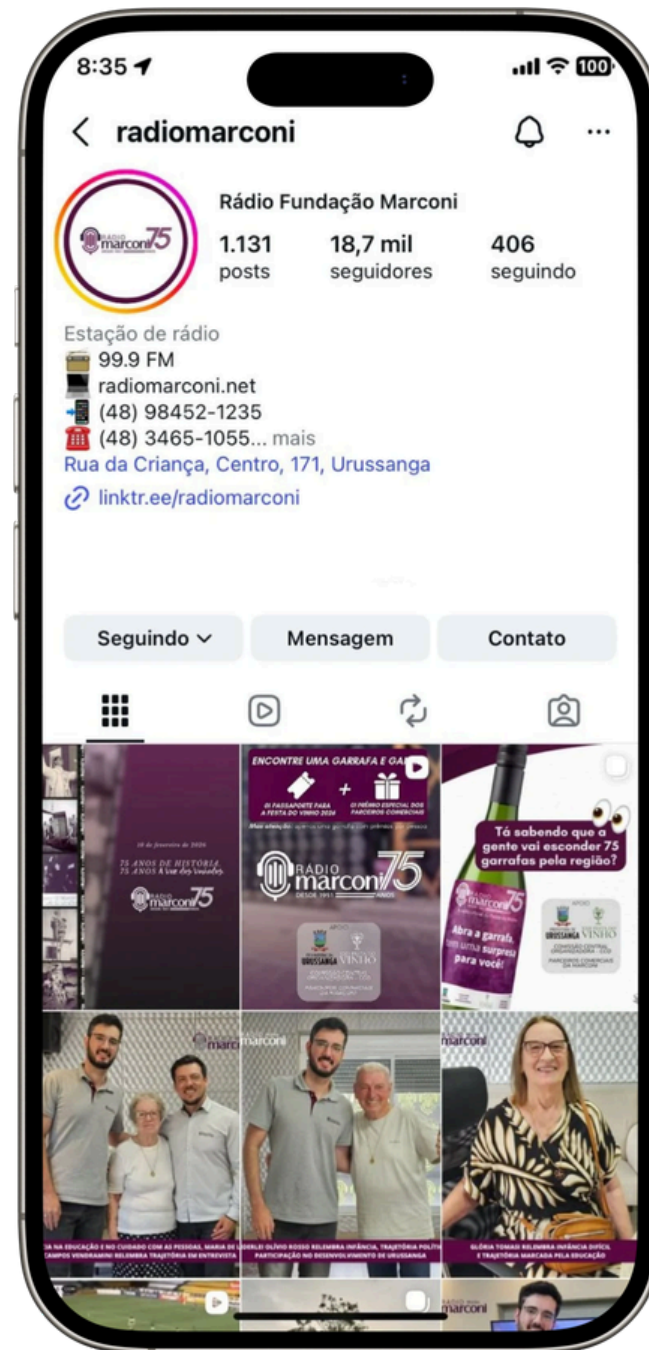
8:35

100

radiomarconi

Rádio Fundação Marconi

1.131 posts

18,7 mil seguidores

406 seguindo

Estação de rádio
📻 99.9 FM
💻 radiomarconi.net
📲 (48) 98452-1235
☎️ (48) 3465-1055... mais
Rua da Criança, Centro, 171, Urussanga
linktr.ee/radiomarconi

Seguindo

Mensagem

Contato

10 de fevereiro de 2026
75 ANOS DE HISTÓRIA
75 ANOS A Voz dos Imigrantes
Rádio marconi 75

ENCONTRE UMA GARRAFA E GA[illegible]
01 PASSAPORTE PARA A FESTA DO VINHO 2026
01 PRÊMIO ESPECIAL DOS PARCEIROS COMERCIAIS
RÁDIO marconi 75
DESDE 1951 ANOS
URUSSANGA VINHO

Tá sabendo que a gente vai esconder 75 garrafas pela região?
Abra a garrafa, tem uma surpresa para você!
APOIO
URUSSANGA VINHO
COMISSÃO CENTRAL ORGANIZADORA
PARCEIROS COMERCIAIS DA MARCONI

marconi
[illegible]IA NA EDUCAÇÃO E NO CUIDADO COM AS PESSOAS, MARIA DE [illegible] CAMPOS VENDRAMINI RELEMBRA TRAJETÓRIA EM ENTREVISTA

marconi
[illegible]DERLEI OLÍVIO ROSSO RELEMBRA INFÂNCIA, TRAJETÓRIA POLÍT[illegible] PARTICIPAÇÃO NO DESENVOLVIMENTO DE URUSSANGA

marconi
GLÓRIA TOMASI RELEMBRA INFÂNCIA DIFÍCIL E TRAJETÓRIA MARCADA PELA EDUCAÇÃO

marconi